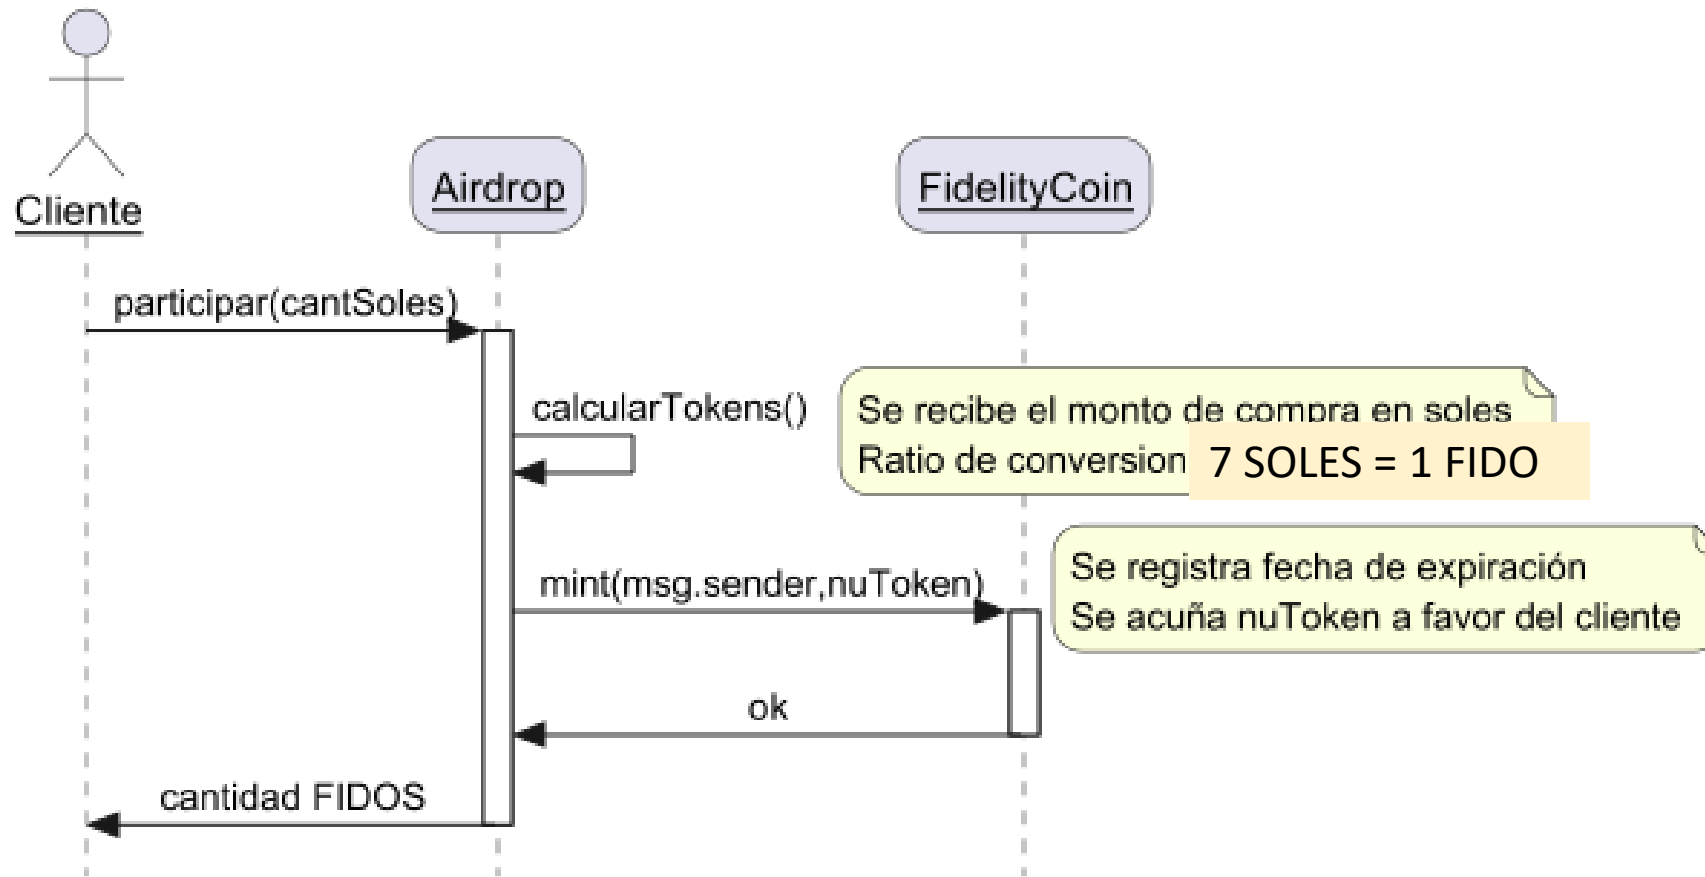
Cliente

Airdrop

FidelityCoin

participar(cantSoles)

calcularTokens()

Se recibe el monto de compra en soles
Ratio de conversion 7 SOLES = 1 FIDO

mint(msg.sender,nuToken)

Se registra fecha de expiración
Se acuña nuToken a favor del cliente

ok

cantidad FIDOS